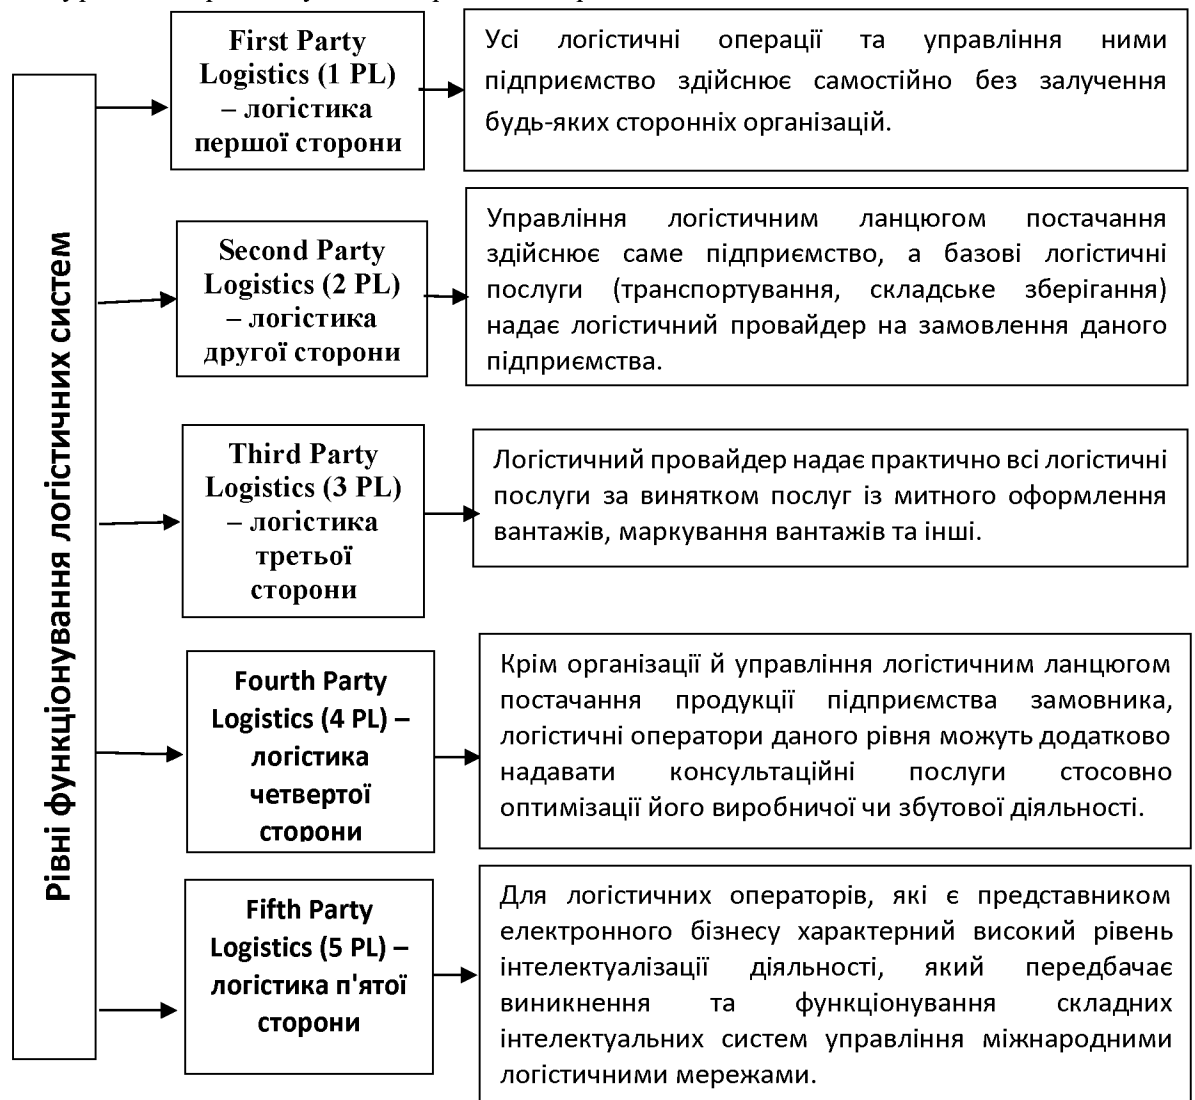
Рівні функціонування логістичних систем

First Party Logistics (1 PL) – логістика першої сторони

Усі логістичні операції та управління ними підприємство здійснює самостійно без залучення будь-яких сторонніх організацій.

Second Party Logistics (2 PL) – логістика другої сторони

Управління логістичним ланцюгом постачання здійснює саме підприємство, а базові логістичні послуги (транспортування, складське зберігання) надає логістичний провайдер на замовлення даного підприємства.

Third Party Logistics (3 PL) – логістика третьої сторони

Логістичний провайдер надає практично всі логістичні послуги за винятком послуг із митного оформлення вантажів, маркування вантажів та інші.

Fourth Party Logistics (4 PL) – логістика четвертої сторони

Крім організації й управління логістичним ланцюгом постачання продукції підприємства замовника, логістичні оператори даного рівня можуть додатково надавати консультаційні послуги стосовно оптимізації його виробничої чи збутової діяльності.

Fifth Party Logistics (5 PL) – логістика п'ятої сторони

Для логістичних операторів, які є представником електронного бізнесу характерний високий рівень інтелектуалізації діяльності, який передбачає виникнення та функціонування складних інтелектуальних систем управління міжнародними логістичними мережами.